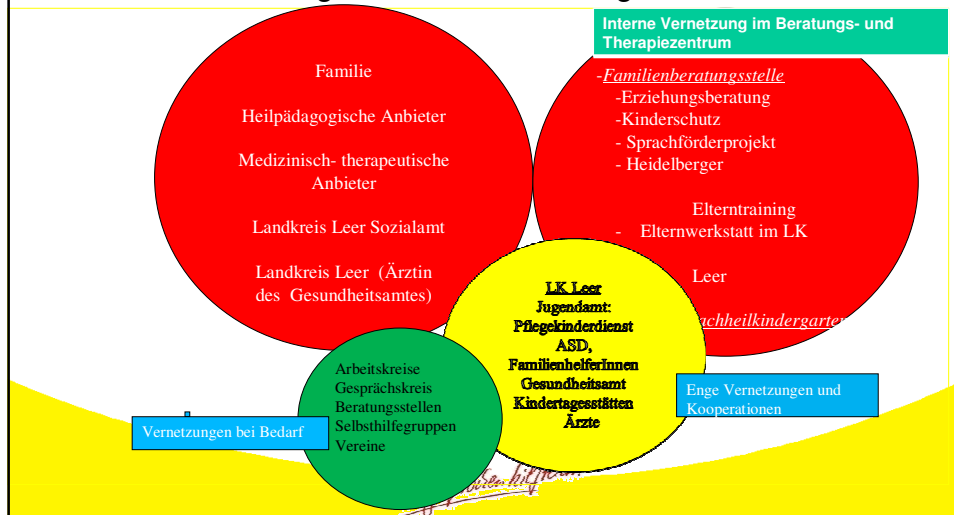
Interne Vernetzung im Beratungs- und Therapiezentrum

Familie

Heilpädagogische Anbieter

Medizinisch- therapeutische Anbieter

Landkreis Leer Sozialamt

Landkreis Leer (Ärztin des Gesundheitsamtes)

-Familienberatungsstelle
-Erziehungsberatung
-Kinderschutz
- Sprachförderprojekt
- Heidelberger

Elterntraining
- Elternwerkstatt im LK

Leer

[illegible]achheilkindergarten

LK Leer
Jugendamt:
Pflegekinderdienst
ASD,
FamilienhelferInnen
Gesundheitsamt
Kindertagesstätten
Ärzte

Arbeitskreise
Gesprächskreis
Beratungsstellen
Selbsthilfegruppen
Vereine

Enge Vernetzungen und Kooperationen

Vernetzungen bei Bedarf

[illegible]